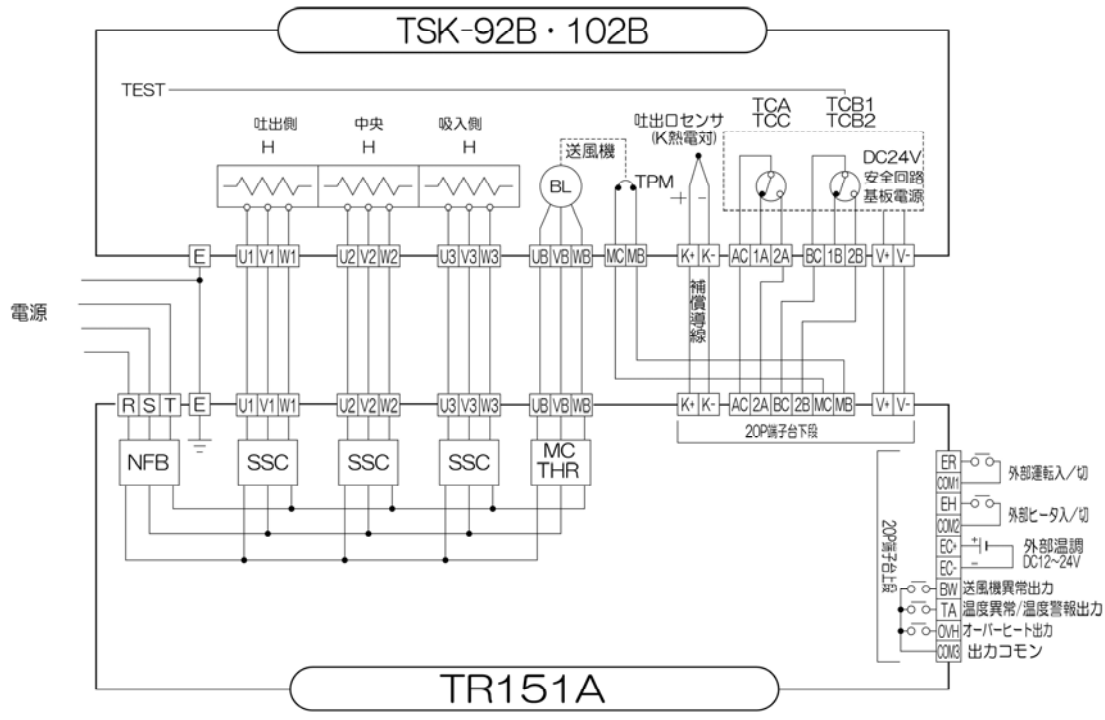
TSK-92B・102B

TEST

吐出側
H

中央
H

吸入側
H

送風機
BL

TPM

吐出口センサ
(K熱電対)
+ -

TCA
TCC

TCB1
TCB2

DC24V
安全回路
基板電源

E U1 V1 W1 U2 V2 W2 U3 V3 W3 UB VB WB MC MB K+ K- AC 1A 2A BC 1B 2B V+ V-

補償導線

電源

R S T E U1 V1 W1 U2 V2 W2 U3 V3 W3 UB VB WB K+ K- AC 2A BC 2B MC MB V+ V-

20P端子台下段

NFB SSC SSC SSC MC THR

ER
COM1
外部運転入/切

EH
COM2
外部ヒータ入/切

EC+
EC-
外部温調
DC12~24V

20P端子台上段

BW 送風機異常出力
TA 温度異常/温度警報出力
OVH オーバーヒート出力
COM3 出力コモン

TR151A